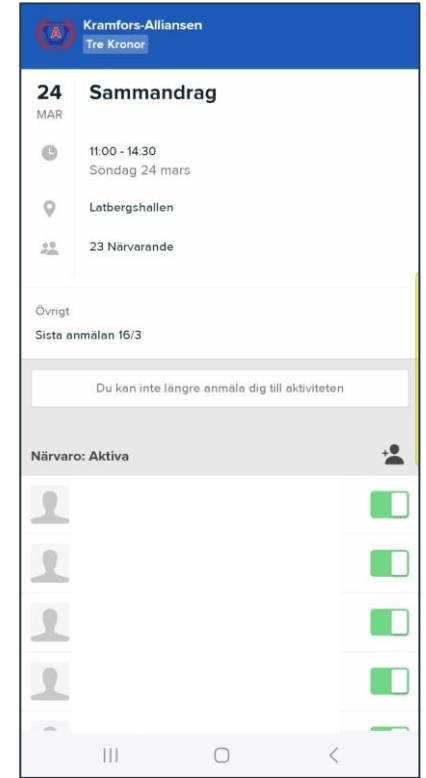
Kramfors-Alliansen
Tre Kronor

24
MAR

Sammandrag

11:00 - 14:30
Söndag 24 mars

Latbergshallen

23 Närvarande

Övrigt
Sista anmälan 16/3

Du kan inte längre anmäla dig till aktiviteten

Närvaro: Aktiva